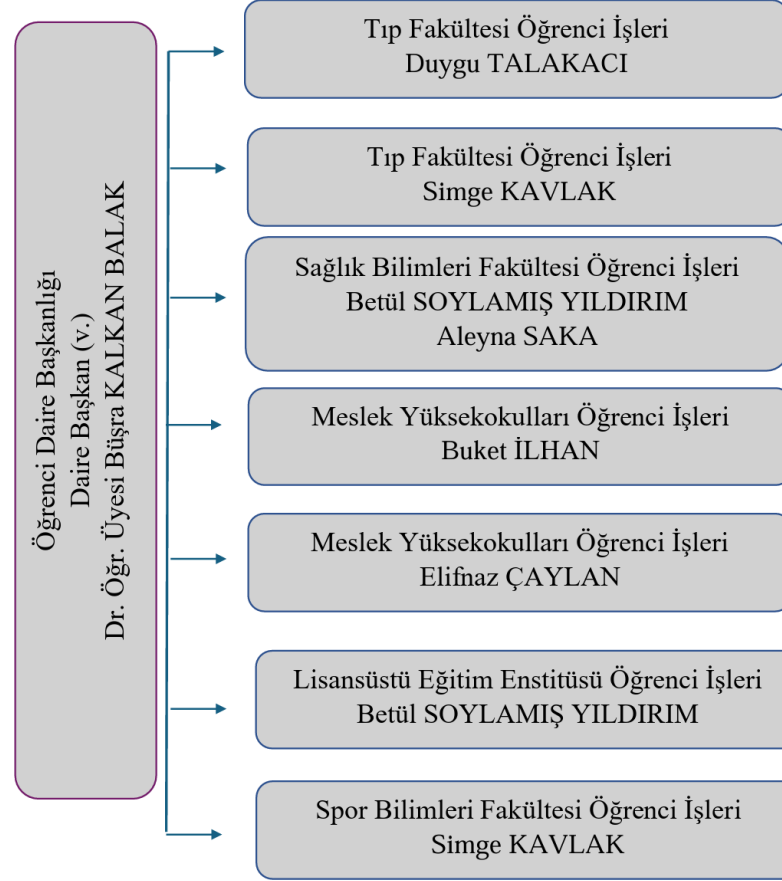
Öğrenci Daire Başkanlığı
Daire Başkan (v.)
Dr. Öğr. Üyesi Büşra KALKAN BALAK

Tıp Fakültesi Öğrenci İşleri
Duygu TALAKACI

Tıp Fakültesi Öğrenci İşleri
Simge KAVLAK

Sağlık Bilimleri Fakültesi Öğrenci İşleri
Betül SOYLAMIŞ YILDIRIM
Aleyna SAKA

Meslek Yüksekokulları Öğrenci İşleri
Buket İLHAN

Meslek Yüksekokulları Öğrenci İşleri
Elifnaz ÇAYLAN

Lisansüstü Eğitim Enstitüsü Öğrenci İşleri
Betül SOYLAMIŞ YILDIRIM

Spor Bilimleri Fakültesi Öğrenci İşleri
Simge KAVLAK